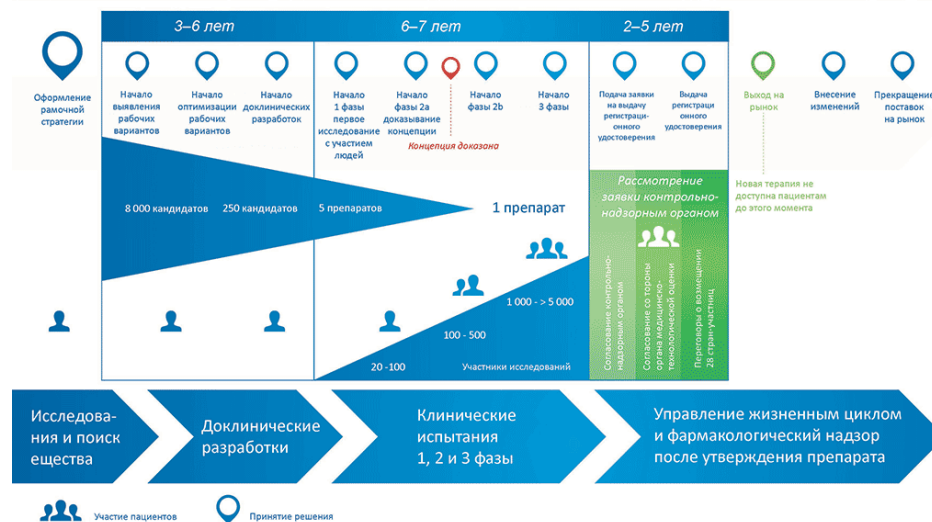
3–6 лет

6–7 лет

2–5 лет

Оформление рамочной стратегии

Начало выявления рабочих вариантов

Начало оптимизации рабочих вариантов

Начало доклинических разработок

Начало 1 фазы первое исследование с участием людей

Начало фазы 2а доказывание концепции

Концепция доказана

Начало фазы 2b

Начало 3 фазы

Подача заявки на выдачу регистрационного удостоверения

Выдача регистрационного удостоверения

Выход на рынок

Внесение изменений

Прекращение поставок на рынок

Рассмотрение заявки контрольно-надзорным органом

Новая терапия не доступна пациентам до этого момента

8 000 кандидатов

250 кандидатов

5 препаратов

1 препарат

1 000 - > 5 000

100 - 500

20 -100

Участники исследований

Согласование контрольно-надзорным органом

Согласование со стороны органа медицинско-технологической оценки

Переговоры о возмещении 28 стран-участниц

Исследования и поиск ещества

Доклинические разработки

Клинические испытания 1, 2 и 3 фазы

Управление жизненным циклом и фармакологический надзор после утверждения препарата

Участие пациентов

Принятие решения